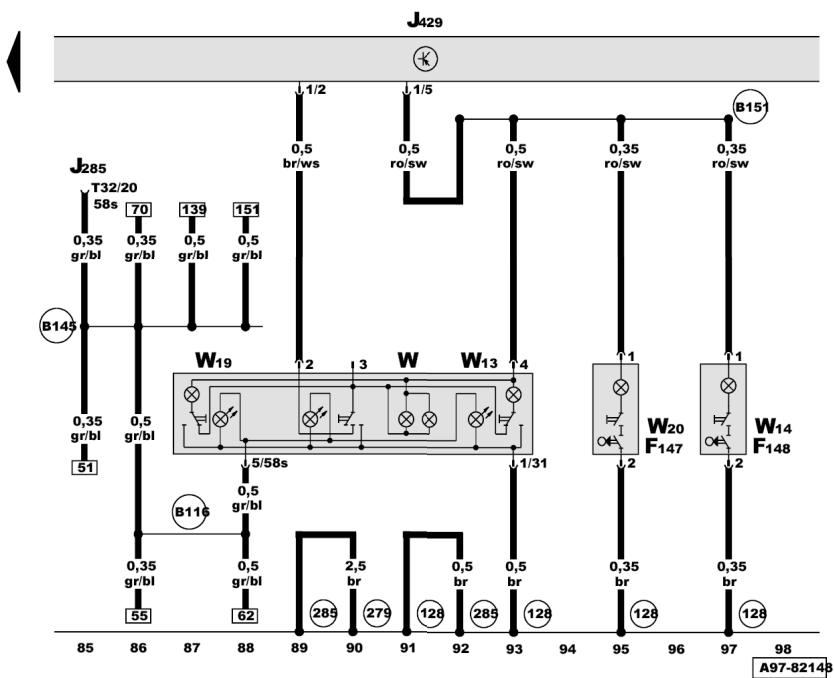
J429

1/2
1/5
B151

0,5
br/ws
0,5
ro/sw
0,5
ro/sw
0,35
ro/sw
0,35
ro/sw

J285
T32/20
58s
70
139
151

0,35
gr/bl
0,35
gr/bl
0,5
gr/bl
0,5
gr/bl

B145

W19
2
3
W
W13
4
1
1
W20
F147
W14
F148
2
2

5/58s
1/31

0,35
gr/bl
0,5
gr/bl
51

0,5
gr/bl
B116

0,35
gr/bl
0,5
gr/bl
2,5
br
0,5
br
0,5
br
0,35
br
0,35
br

55
62
285
279
128
285
128
128
128

85
86
87
88
89
90
91
92
93
94
95
96
97
98
A97-82148